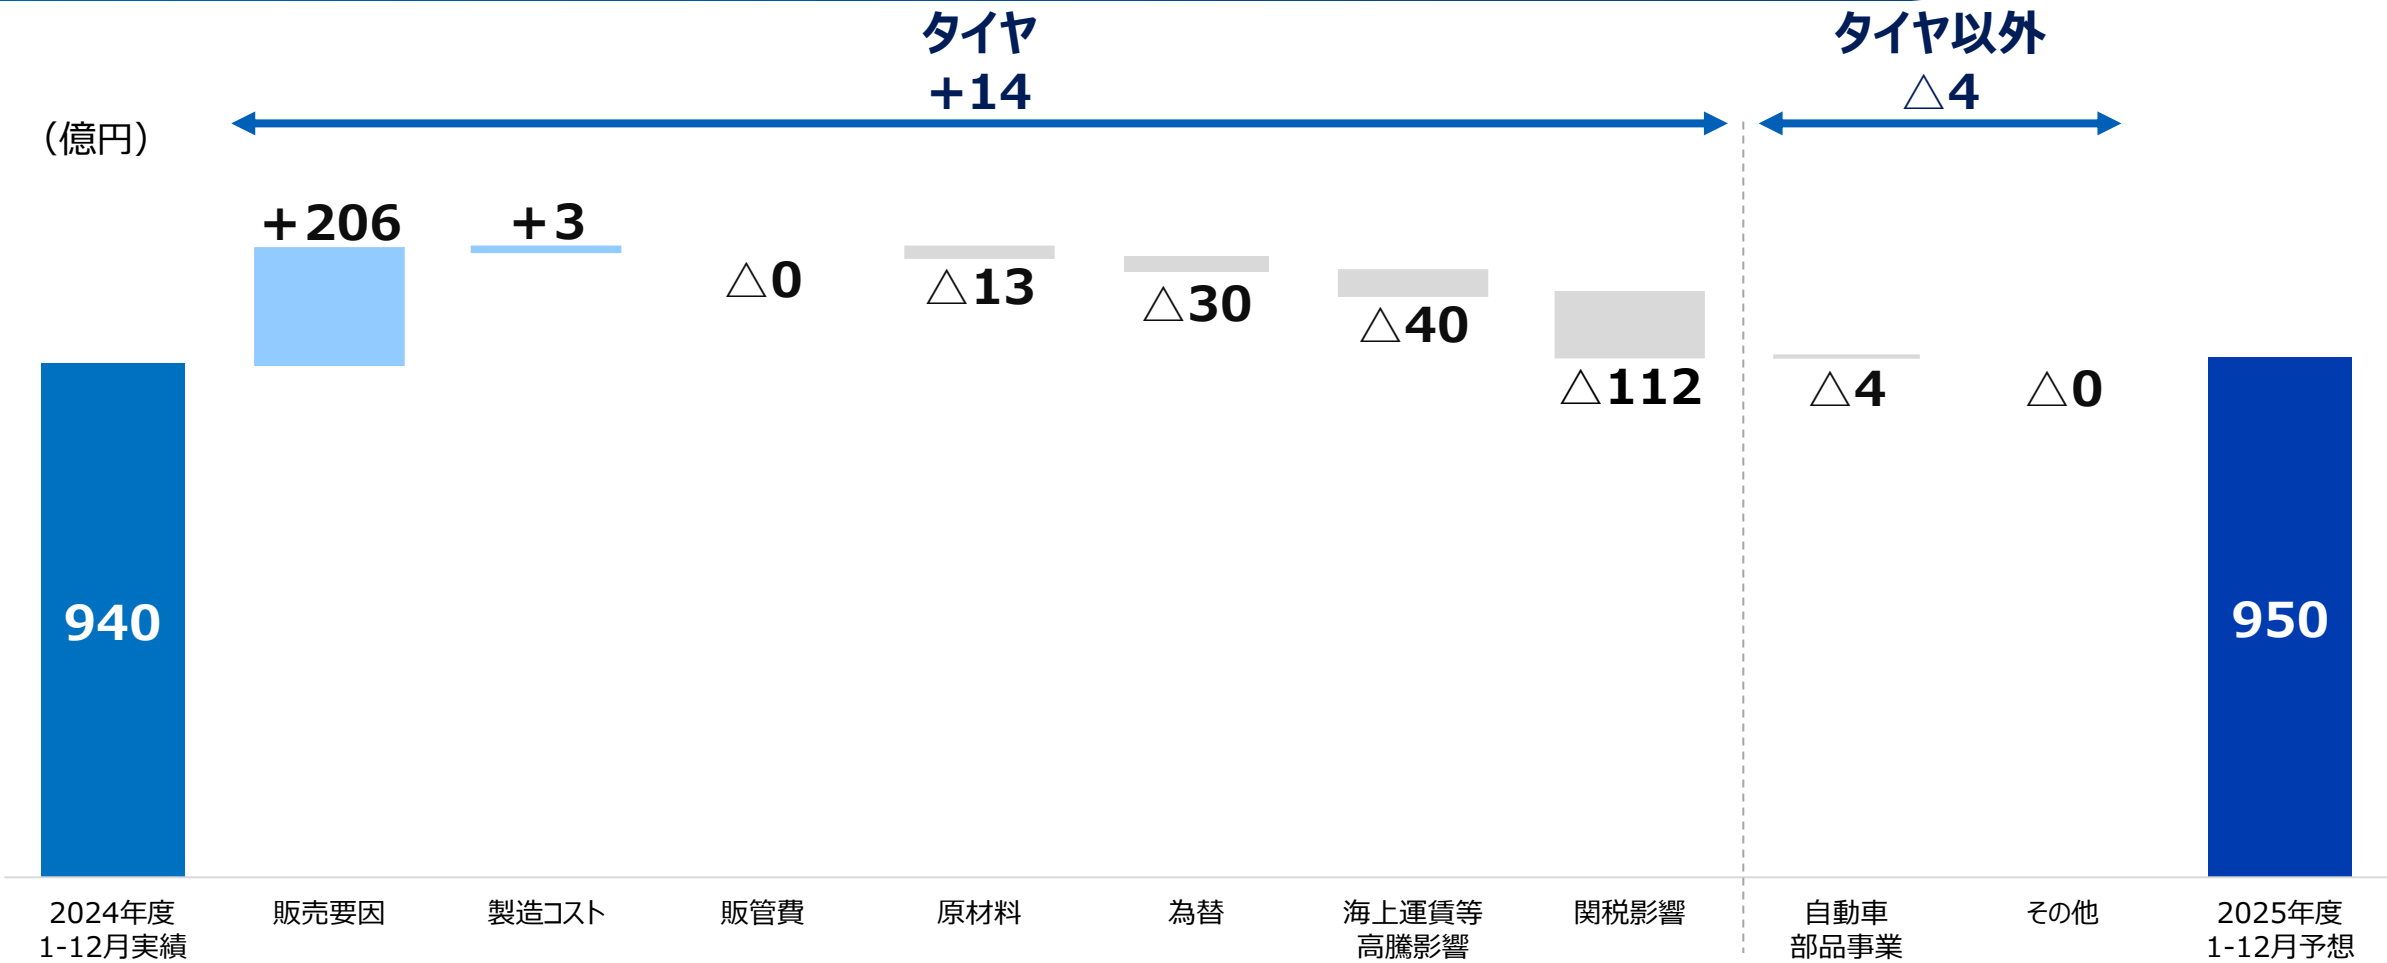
タイヤ
+14

タイヤ以外
△4

（億円）

940

+206

+3

△0

△13

△30

△40

△112

△4

△0

950

2024年度
1-12月実績

販売要因

製造コスト

販管費

原材料

為替

海上運賃等
高騰影響

関税影響

自動車
部品事業

その他

2025年度
1-12月予想